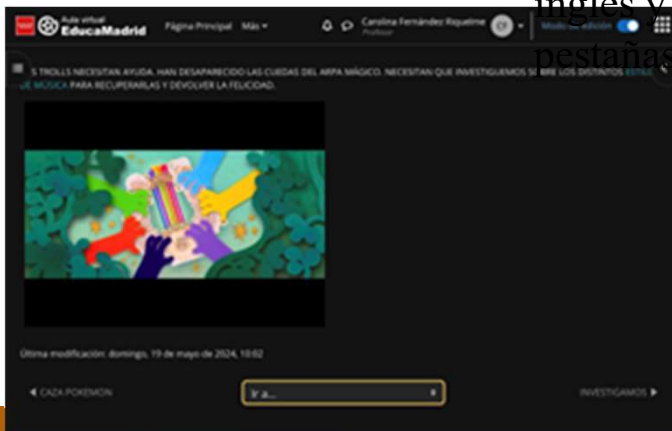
Aula virtual EducaMadrid Página Principal Más

Carolina Fernández Riquelme Profesor

inglés y

Modo de edición

pestañas

S TROLLS NECESITAN AYUDA. HAN DESAPARECIDO LAS CUEDAS DEL ARPA MÁGICO. NECESITAN QUE INVESTIGUEMOS SOBRE LOS DISTINTOS ESTILOS DE MÚSICA PARA RECUPERARLAS Y DEVOLVER LA FELICIDAD.

Última modificación: domingo, 19 de mayo de 2024, 10:02

◄ CAZA POKEMON

Ir a...

INVESTIGAMOS ►